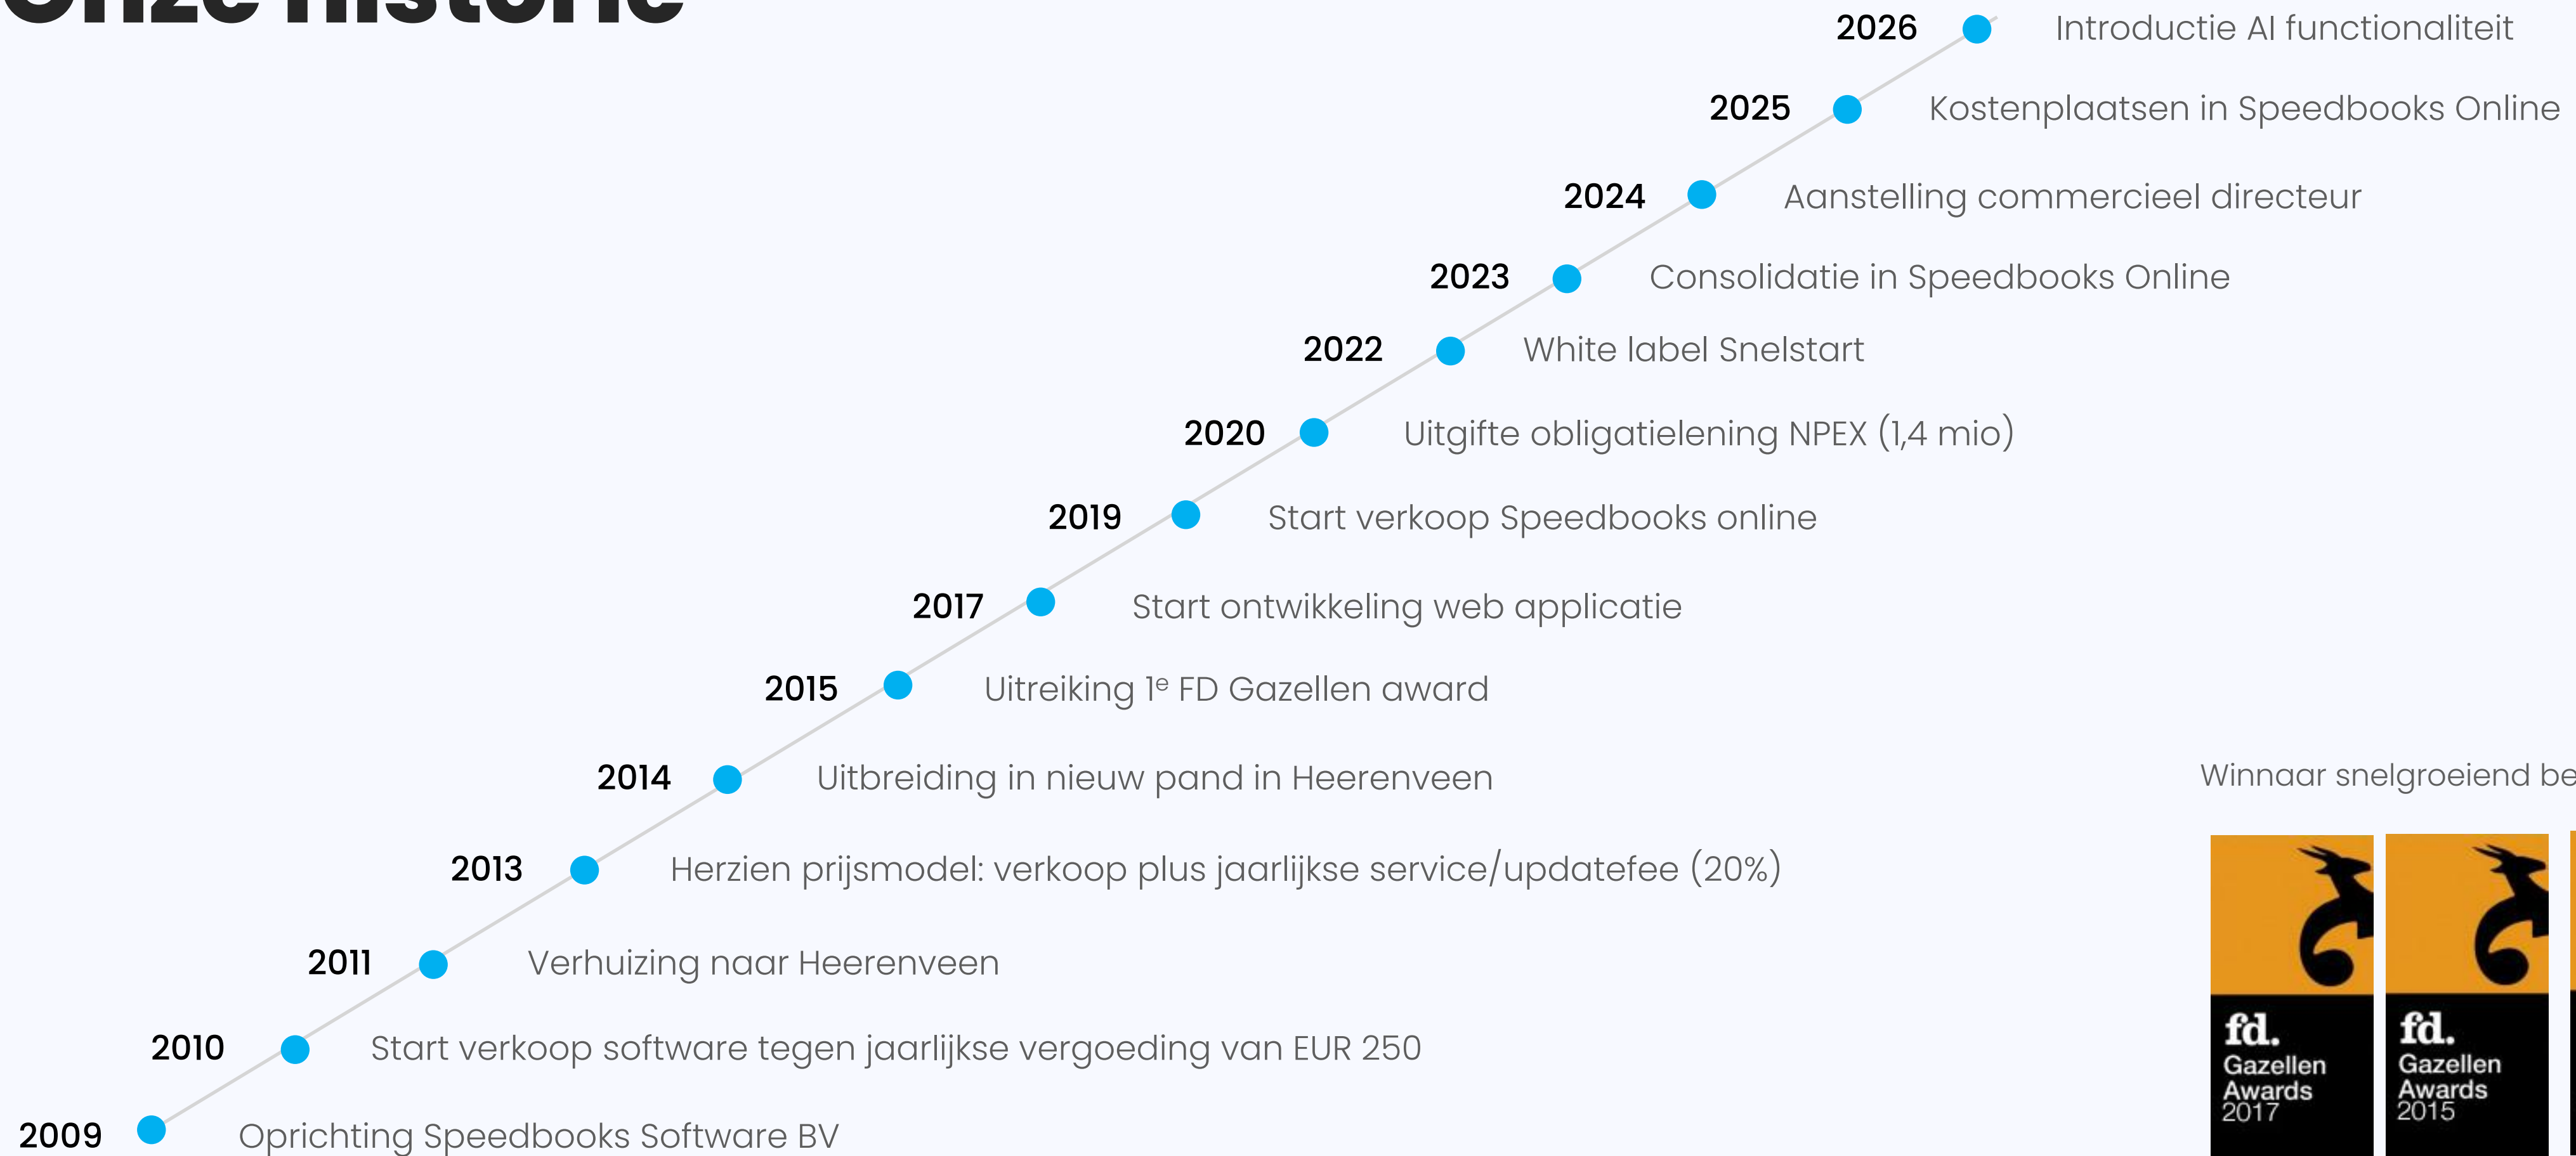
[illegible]

2026 Introductie AI functionaliteit

2025 Kostenplaatsen in Speedbooks Online

2024 Aanstelling commercieel directeur

2023 Consolidatie in Speedbooks Online

2022 White label Snelstart

2020 Uitgifte obligatielening NPEX (1,4 mio)

2019 Start verkoop Speedbooks online

2017 Start ontwikkeling web applicatie

2015 Uitreiking 1$^e$ FD Gazellen award

2014 Uitbreiding in nieuw pand in Heerenveen

2013 Herzien prijsmodel: verkoop plus jaarlijkse service/updatefee (20%)

2011 Verhuizing naar Heerenveen

2010 Start verkoop software tegen jaarlijkse vergoeding van EUR 250

2009 Oprichting Speedbooks Software BV

Winnaar snelgroeiend be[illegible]

fd. Gazellen Awards 2017

fd. Gazellen Awards 2015